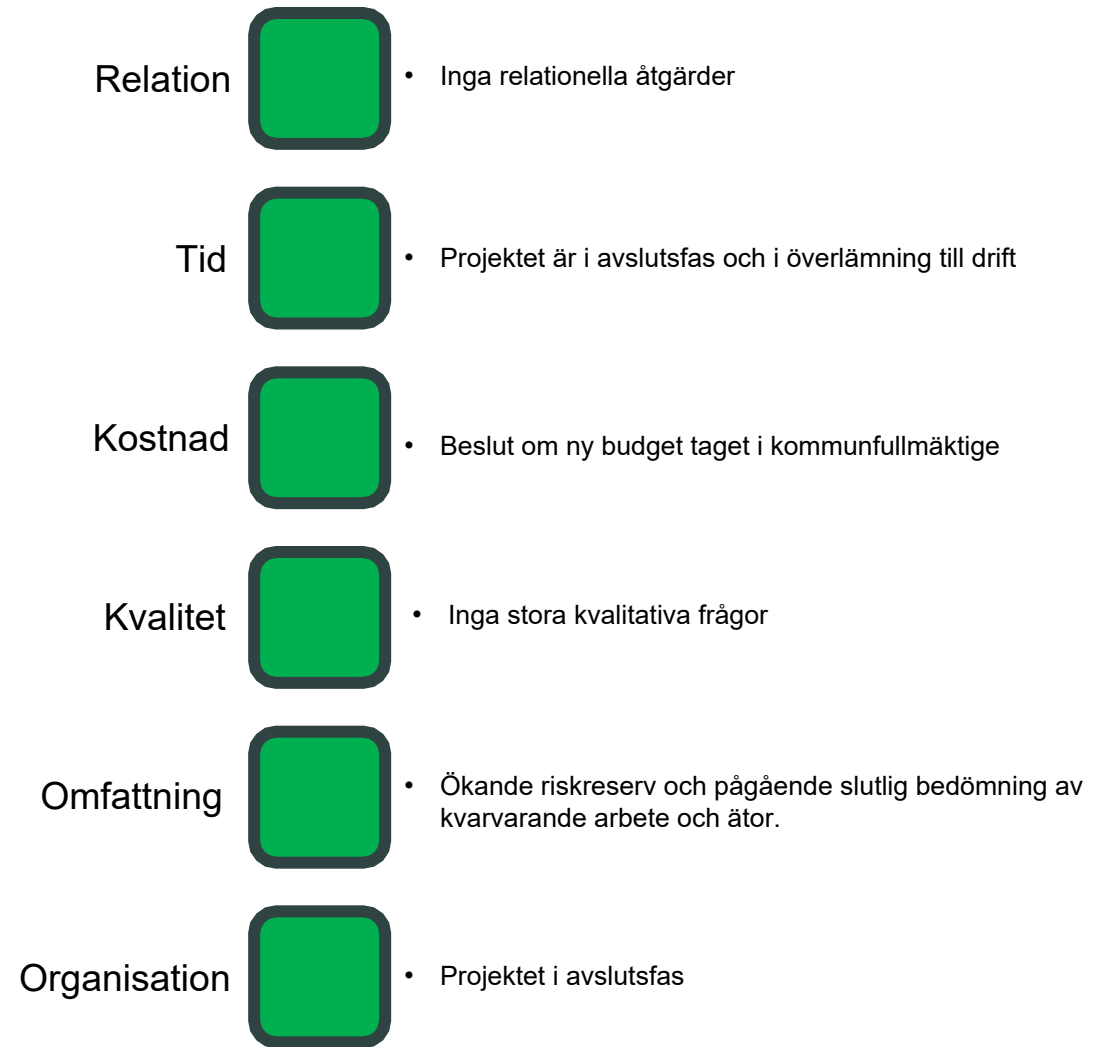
Relation

• Inga relationella åtgärder

Tid

• Projektet är i avslutsfas och i överlämning till drift

Kostnad

• Beslut om ny budget taget i kommunfullmäktige

Kvalitet

• Inga stora kvalitativa frågor

Omfattning

• Ökande riskreserv och pågående slutlig bedömning av kvarvarande arbete och ätor.

Organisation

• Projektet i avslutsfas